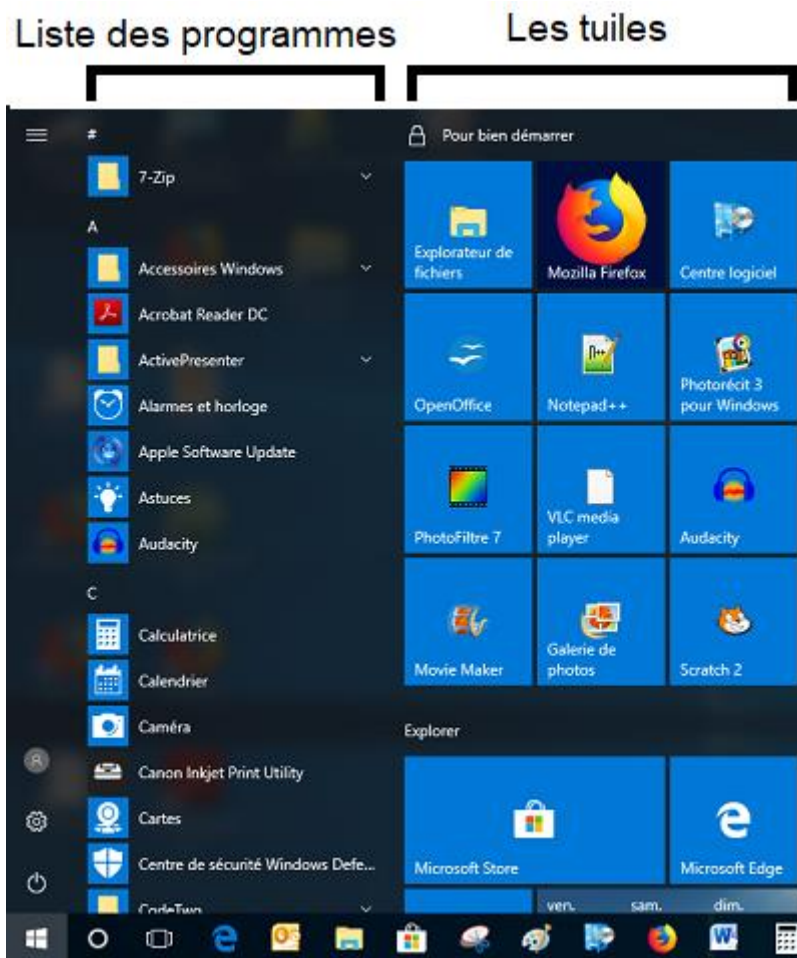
Liste des programmes

Les tuiles

#
7-Zip
A
Accessoires Windows
Acrobat Reader DC
ActivePresenter
Alarmes et horloge
Apple Software Update
Astuces
Audacity
C
Calculatrice
Calendrier
Caméra
Canon Inkjet Print Utility
Cartes
Centre de sécurité Windows Defe...
CodeTwo

Pour bien démarrer
Explorateur de fichiers
Mozilla Firefox
Centre logiciel
OpenOffice
Notepad++
Photorécit 3 pour Windows
PhotoFiltre 7
VLC media player
Audacity
Movie Maker
Galerie de photos
Scratch 2
Explorer
Microsoft Store
Microsoft Edge
ven.
sam.
dim.